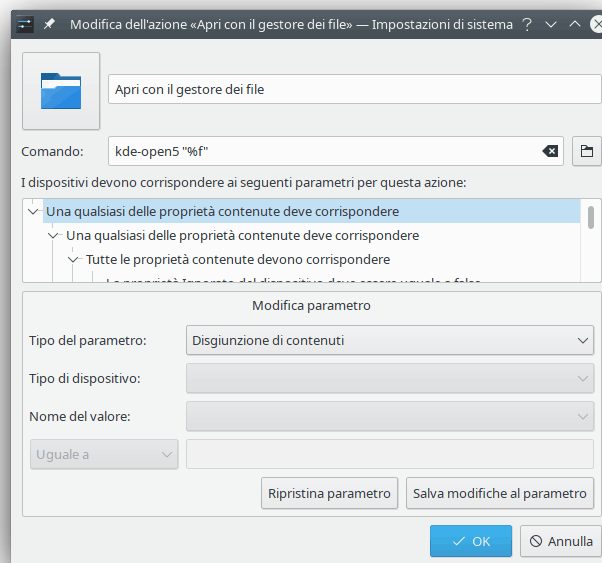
Modifica dell'azione «Apri con il gestore dei file» — Impostazioni di sistema

Apri con il gestore dei file

Comando: kde-open5 "%f"

I dispositivi devono corrispondere ai seguenti parametri per questa azione:

Una qualsiasi delle proprietà contenute deve corrispondere
Una qualsiasi delle proprietà contenute deve corrispondere
Tutte le proprietà contenute devono corrispondere
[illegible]

Modifica parametro

Tipo del parametro: Disgiunzione di contenuti

Tipo di dispositivo:

Nome del valore:

Uguale a

Ripristina parametro Salva modifiche al parametro

OK Annulla